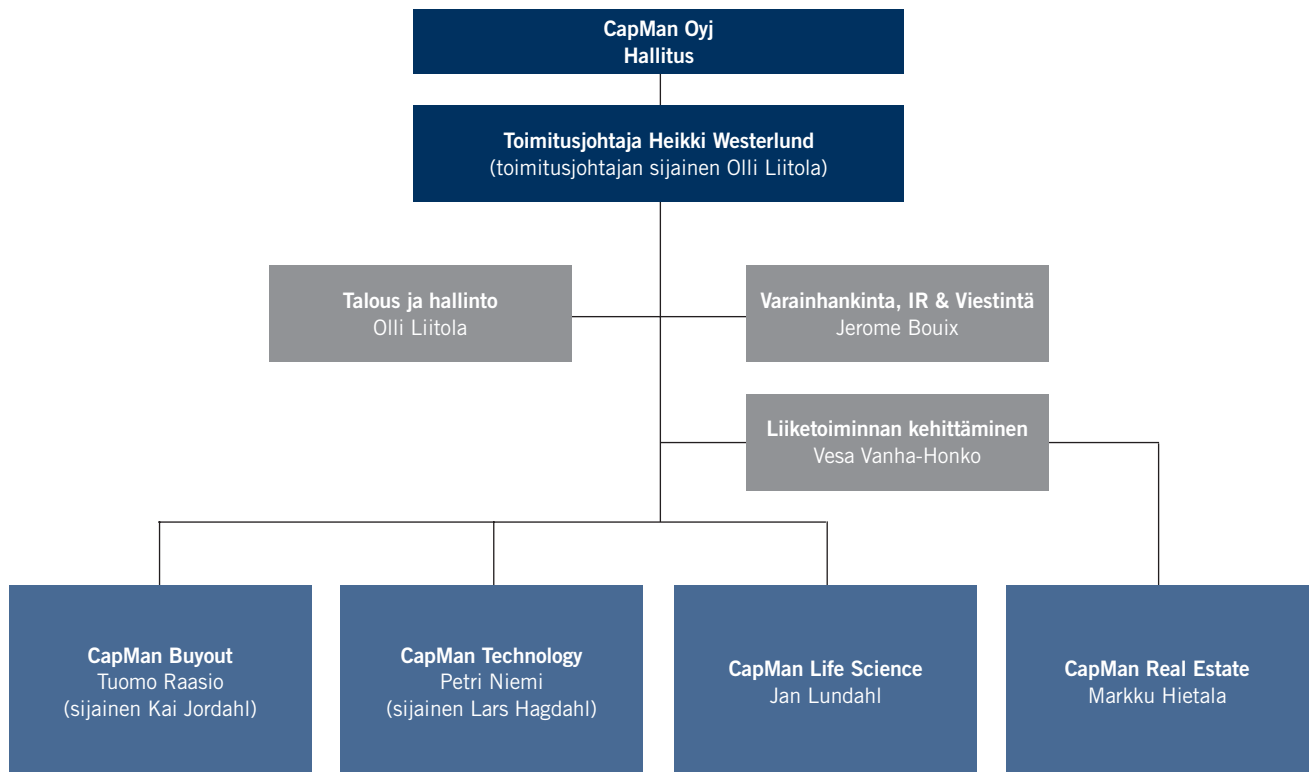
CapMan Oyj
Hallitus

Toimitusjohtaja Heikki Westerlund
(toimitusjohtajan sijainen Olli Liitola)

Talous ja hallinto
Olli Liitola

Varainhankinta, IR & Viestintä
Jerome Bouix

Liiketoiminnan kehittäminen
Vesa Vanha-Honko

CapMan Buyout
Tuomo Raasio
(sijainen Kai Jordahl)

CapMan Technology
Petri Niemi
(sijainen Lars Hagdahl)

CapMan Life Science
Jan Lundahl

CapMan Real Estate
Markku Hietala